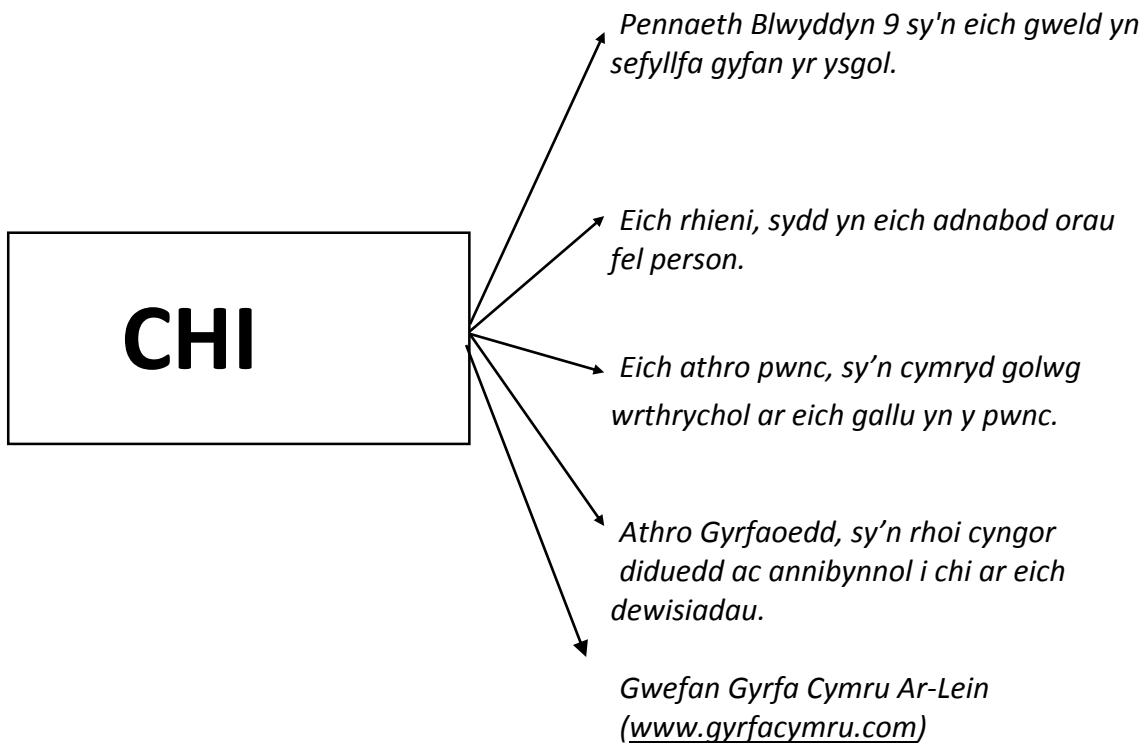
CHI

Pennaeth Blwyddyn 9 sy'n eich gweld yn sefyllfa gyfan yr ysgol.

Eich rhieni, sydd yn eich adnabod orau fel person.

Eich athro pwnc, sy'n cymryd golwg wrthrychol ar eich gallu yn y pwnc.

Athro Gyrfaoedd, sy'n rhoi cyngor diduedd ac annibynnol i chi ar eich dewisiadau.

Gwefan Gyrfa Cymru Ar-Lein (www.gyrfacymru.com)